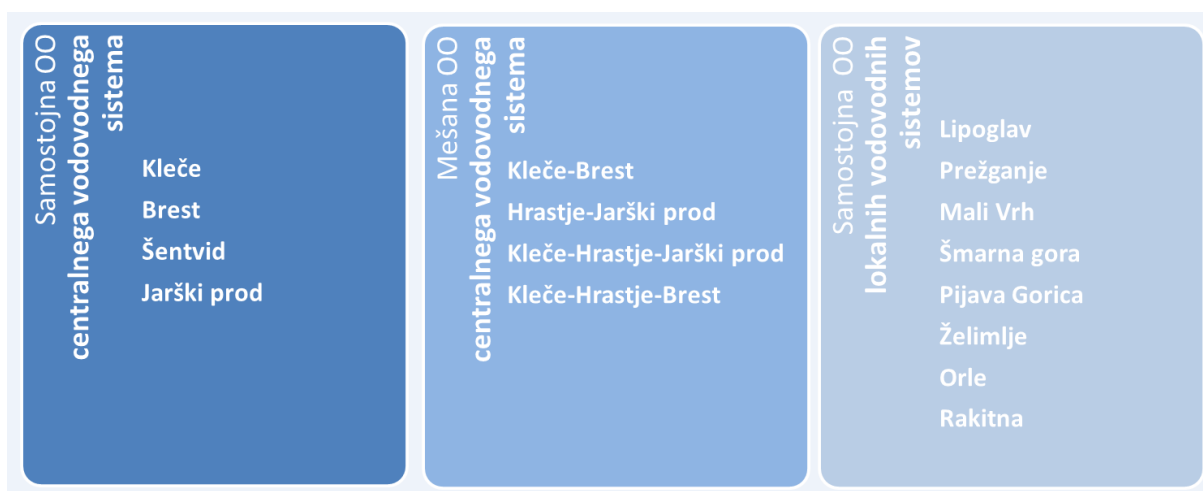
Samostojna OO centralnega vodovodnega sistema

Kleče
Brest
Šentvid
Jarški prod

Mešana OO centralnega vodovodnega sistema

Kleče-Brest
Hrastje-Jarški prod
Kleče-Hrastje-Jarški prod
Kleče-Hrastje-Brest

Samostojna OO lokalnih vodovodnih sistemov

Lipoglav
Prežganje
Mali Vrh
Šmarna gora
Pijava Gorica
Želimlje
Orle
Rakitna